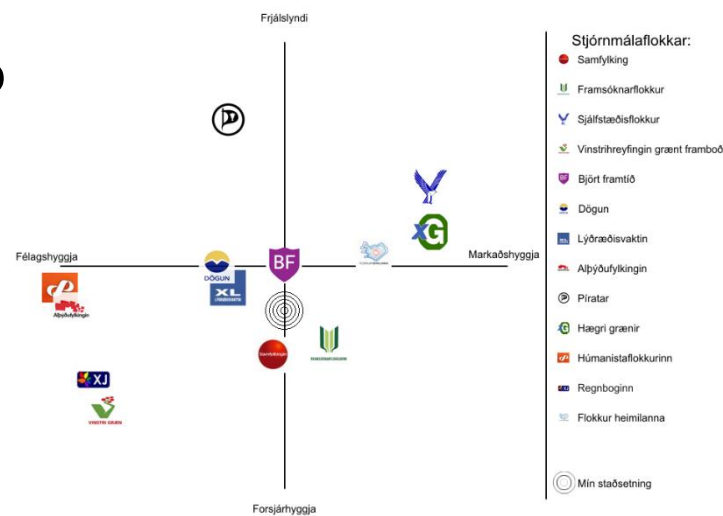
Frjálslyndi

Félagshyggja

Markaðshyggja

Forsjárhyggja

BF

DÖGUN

XL

XG

XJ

Alþýðufylkingin

Samfylkingin

VINSTRI GRÆN

Stjórnmálaflokkar:

Samfylking

Framsóknarflokkur

Sjálfstæðisflokkur

Vinstrihreyfingin grænt framboð

Björt framtíð

Dögun

Lýðræðisvaktin

Alþýðufylkingin

Píratar

Hægri grænir

Húmanistaflokkurinn

Regnboginn

Flokkur heimilanna

Mín staðsetning